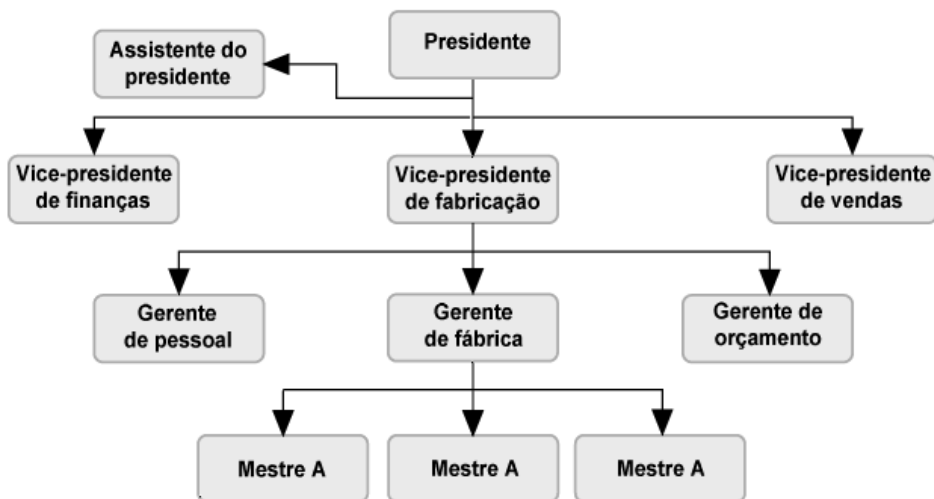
Presidente

Assistente do presidente

Vice-presidente de finanças

Vice-presidente de fabricação

Vice-presidente de vendas

Gerente de pessoal

Gerente de fábrica

Gerente de orçamento

Mestre A

Mestre A

Mestre A